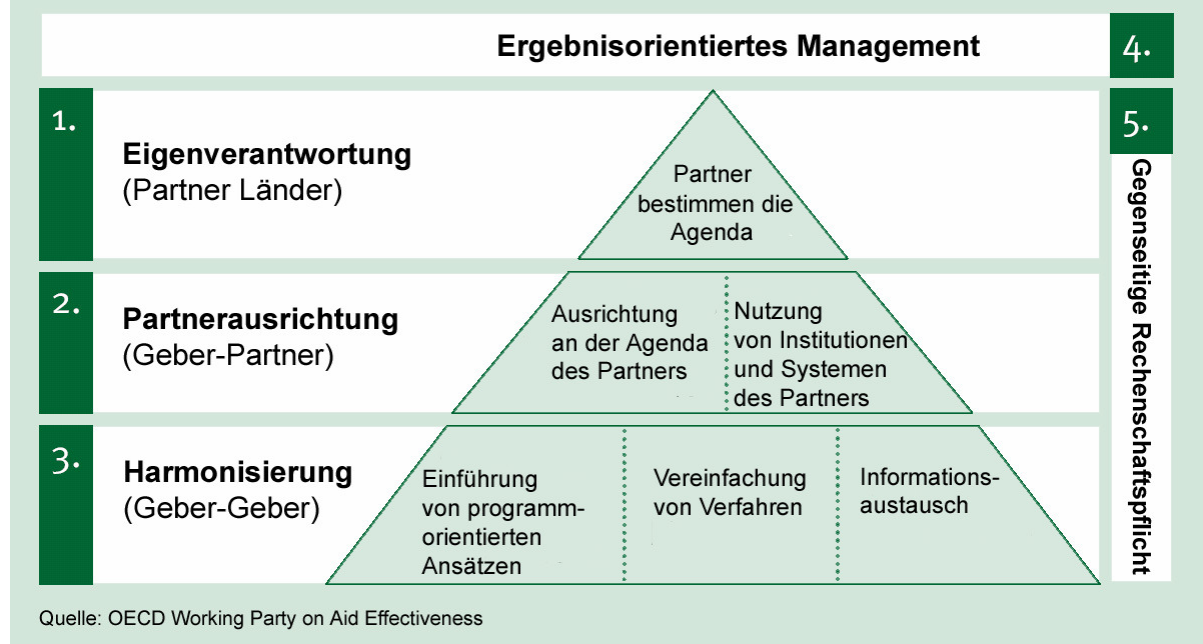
Ergebnisorientiertes Management

4.

1.

Eigenverantwortung
(Partner Länder)

Partner bestimmen die Agenda

5.

Gegenseitige Rechenschaftspflicht

2.

Partnerausrichtung
(Geber-Partner)

Ausrichtung an der Agenda des Partners

Nutzung von Institutionen und Systemen des Partners

3.

Harmonisierung
(Geber-Geber)

Einführung von programmorientierten Ansätzen

Vereinfachung von Verfahren

Informationsaustausch

Quelle: OECD Working Party on Aid Effectiveness